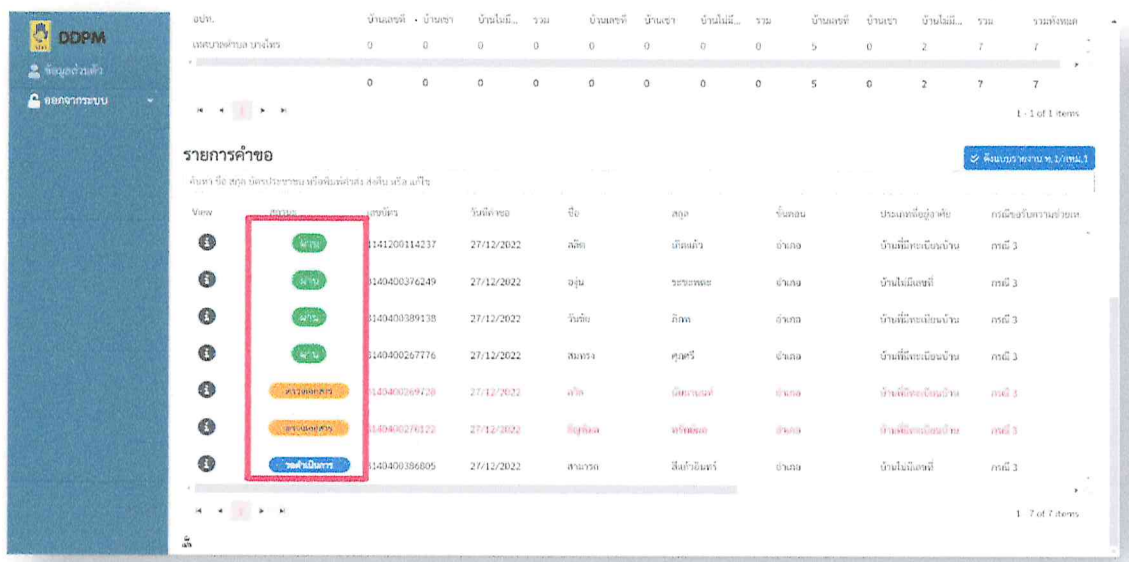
DDPM
ข้อมูลส่วนตัว
ออกจากระบบ

| อปท. | บ้านเลขที่ | บ้านเช่า | บ้านไม่มี... | รวม | บ้านเลขที่ | บ้านเช่า | บ้านไม่มี... | รวม | บ้านเลขที่ | บ้านเช่า | บ้านไม่มี... | รวม | รวมทั้งหมด |
|---|---|---|---|---|---|---|---|---|---|---|---|---|---|
| เทศบาลตำบลบางโพธิ์ | 0 | 0 | 0 | 0 | 0 | 0 | 0 | 0 | 5 | 0 | 2 | 7 | 7 |
| | 0 | 0 | 0 | 0 | 0 | 0 | 0 | 0 | 5 | 0 | 2 | 7 | 7 |

1 - 1 of 1 items

รายการคำขอ

พิมพ์แบบรายงาน พ.1/ทผ.1

ค้นหา ชื่อ สกุล บัตรประชาชน หรือพิมพ์คำส่ง ส่งคืน หรือ แก้ไข

| View | สถานะ | เลขบัตร | วันที่คำขอ | ชื่อ | สกุล | ขั้นตอน | ประเภทที่อยู่อาศัย | กรณีขอรับความช่วยเห... |
|---|---|---|---|---|---|---|---|---|
| | ผ่าน | 1141200114237 | 27/12/2022 | ลลิต | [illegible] | อำเภอ | บ้านที่มีทะเบียนบ้าน | กรณี 3 |
| | ผ่าน | 3140400376249 | 27/12/2022 | อรุณ | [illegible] | อำเภอ | บ้านไม่มีเลขที่ | กรณี 3 |
| | ผ่าน | 3140400389138 | 27/12/2022 | วันชัย | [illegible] | อำเภอ | บ้านที่มีทะเบียนบ้าน | กรณี 3 |
| | ผ่าน | 3140400267776 | 27/12/2022 | สมทรง | ศุภศรี | อำเภอ | บ้านที่มีทะเบียนบ้าน | กรณี 3 |
| | ตรวจสอบแล้ว | 3140400269720 | 27/12/2022 | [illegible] | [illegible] | อำเภอ | บ้านที่มีทะเบียนบ้าน | กรณี 3 |
| | ตรวจสอบแล้ว | 3140400276122 | 27/12/2022 | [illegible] | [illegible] | อำเภอ | บ้านที่มีทะเบียนบ้าน | กรณี 3 |
| | รอดำเนินการ | 3140400386805 | 27/12/2022 | สาคร | สิงห์จันทร์ | อำเภอ | บ้านไม่มีเลขที่ | กรณี 3 |

1 - 7 of 7 items